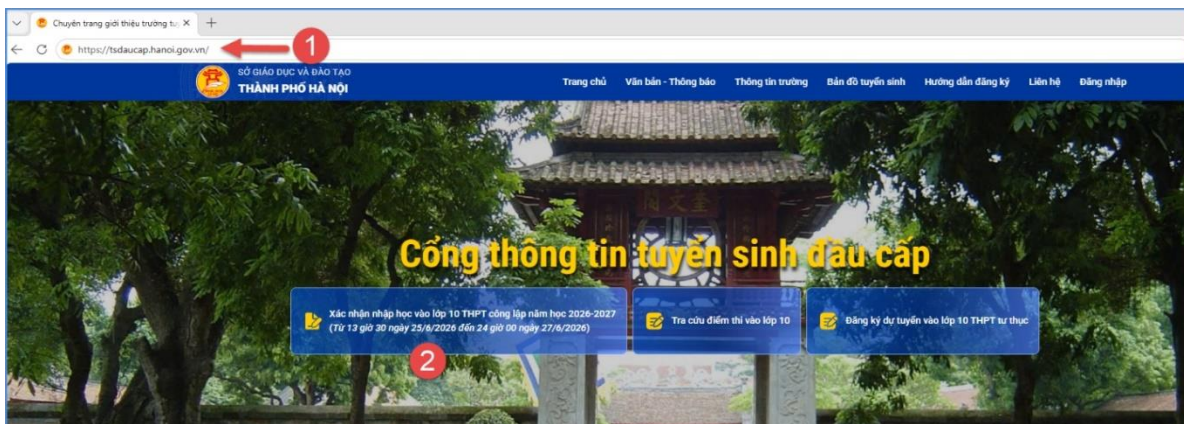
Chuyên trang giới thiệu trường tu ×
+
https://tsdaucap.hanoi.gov.vn/
1
SỞ GIÁO DỤC VÀ ĐÀO TẠO
THÀNH PHỐ HÀ NỘI
Trang chủ
Văn bản - Thông báo
Thông tin trường
Bản đồ tuyển sinh
Hướng dẫn đăng ký
Liên hệ
Đăng nhập
Cổng thông tin tuyển sinh đầu cấp
Xác nhận nhập học vào lớp 10 THPT công lập năm học 2026-2027 (Từ 13 giờ 30 ngày 25/6/2026 đến 24 giờ 00 ngày 27/6/2026)
Tra cứu điểm thi vào lớp 10
Đăng ký dự tuyển vào lớp 10 THPT tư thục
2